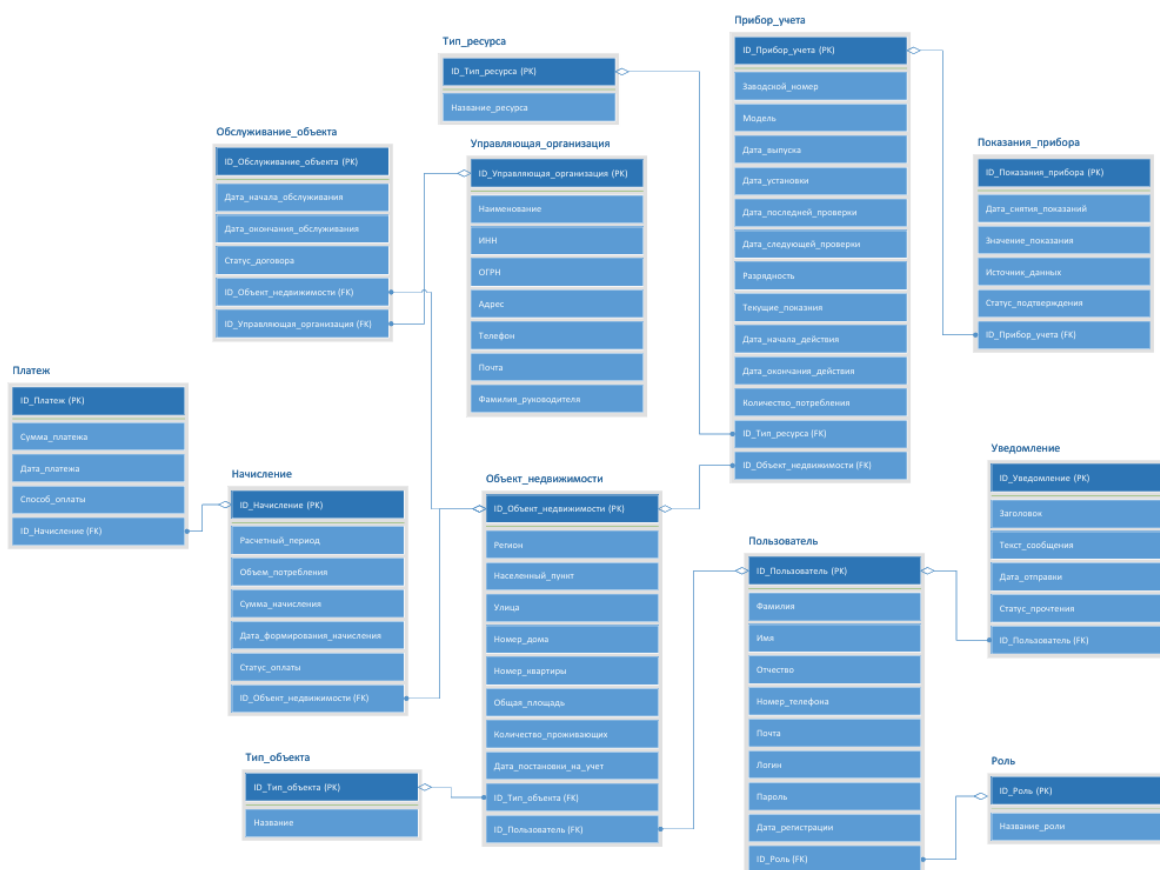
Тип_ресурса

ID_Тип_ресурса (PK)

Название_ресурса

Прибор_учета

ID_Прибор_учета (PK)

Заводской_номер

Модель

Дата_выпуска

Дата_установки

Дата_последней_проверки

Дата_следующей_проверки

Разрядность

Текущие_показания

Дата_начала_действия

Дата_окончания_действия

Количество_потребления

ID_Тип_ресурса (FK)

ID_Объект_недвижимости (FK)

Обслуживание_объекта

ID_Обслуживание_объекта (PK)

Дата_начала_обслуживания

Дата_окончания_обслуживания

Статус_договора

ID_Объект_недвижимости (FK)

ID_Управляющая_организация (FK)

Управляющая_организация

ID_Управляющая_организация (PK)

Наименование

ИНН

ОГРН

Адрес

Телефон

Почта

Фамилия_руководителя

Показания_прибора

ID_Показания_прибора (PK)

Дата_снятия_показаний

Значение_показания

Источник_данных

Статус_подтверждения

ID_Прибор_учета (FK)

Платеж

ID_Платеж (PK)

Сумма_платежа

Дата_платежа

Способ_оплаты

ID_Начисление (FK)

Начисление

ID_Начисление (PK)

Расчетный_период

Объем_потребления

Сумма_начисления

Дата_формирования_начисления

Статус_оплаты

ID_Объект_недвижимости (FK)

Объект_недвижимости

ID_Объект_недвижимости (PK)

Регион

Населенный_пункт

Улица

Номер_дома

Номер_квартиры

Общая_площадь

Количество_проживающих

Дата_постановки_на_учет

ID_Тип_объекта (FK)

ID_Пользователь (FK)

Уведомление

ID_Уведомление (PK)

Заголовок

Текст_сообщения

Дата_отправки

Статус_прочтения

ID_Пользователь (FK)

Пользователь

ID_Пользователь (PK)

Фамилия

Имя

Отчество

Номер_телефона

Почта

Логин

Пароль

Дата_регистрации

ID_Роль (FK)

Тип_объекта

ID_Тип_объекта (PK)

Название

Роль

ID_Роль (PK)

Название_роли